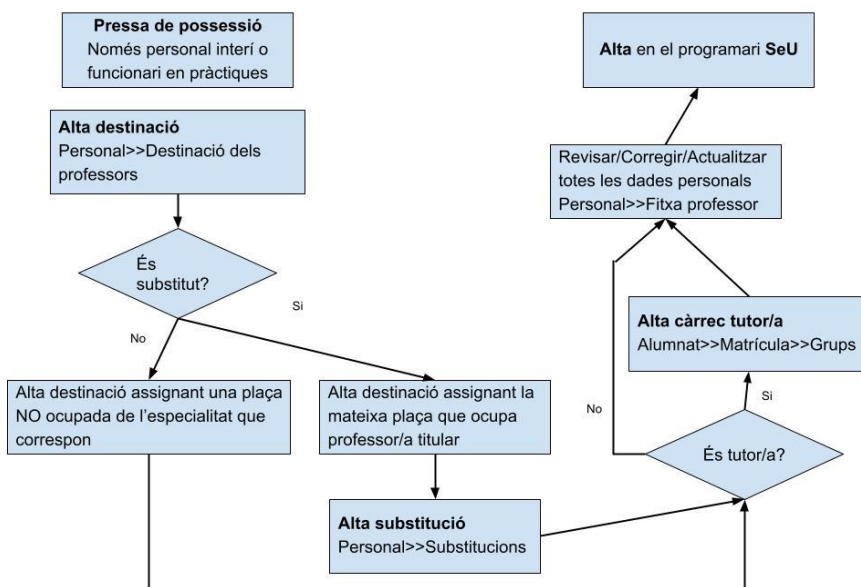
Pressa de possessió
Només personal interí o funcionari en pràctiques

Alta destinació
Personal>>Destinació dels professors

És substitut?

No

Si

Alta destinació assignant una plaça NO ocupada de l'especialitat que correspon

Alta destinació assignant la mateixa plaça que ocupa professor/a titular

Alta substitució
Personal>>Substitucions

Alta en el programari SeU

Revisar/Corregir/Actualitzar totes les dades personals
Personal>>Fitxa professor

Alta càrrec tutor/a
Alumnat>>Matrícula>>Grups

Si

No

És tutor/a?